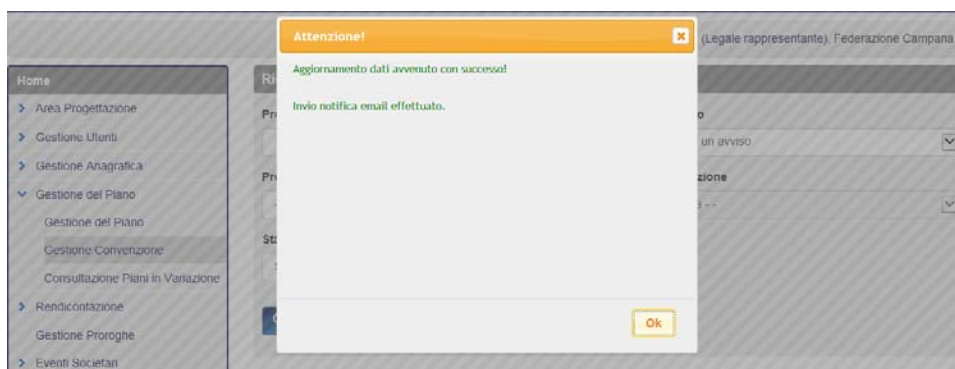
(Legale rappresentante), Federazione Campana

Home

Area Progettazione

Gestione Utenti

Gestione Anagrafica

Gestione del Piano

Gestione del Piano

Gestione Convenzione

Consultazione Piani in Variazione

Rendicontazione

Gestione Proroghe

Eventi Societari

Ri

Pr

o

un avviso

Pr

zione

St

Attenzione!

Aggiornamento dati avvenuto con successo!

Invio notifica email effettuato.

Ok